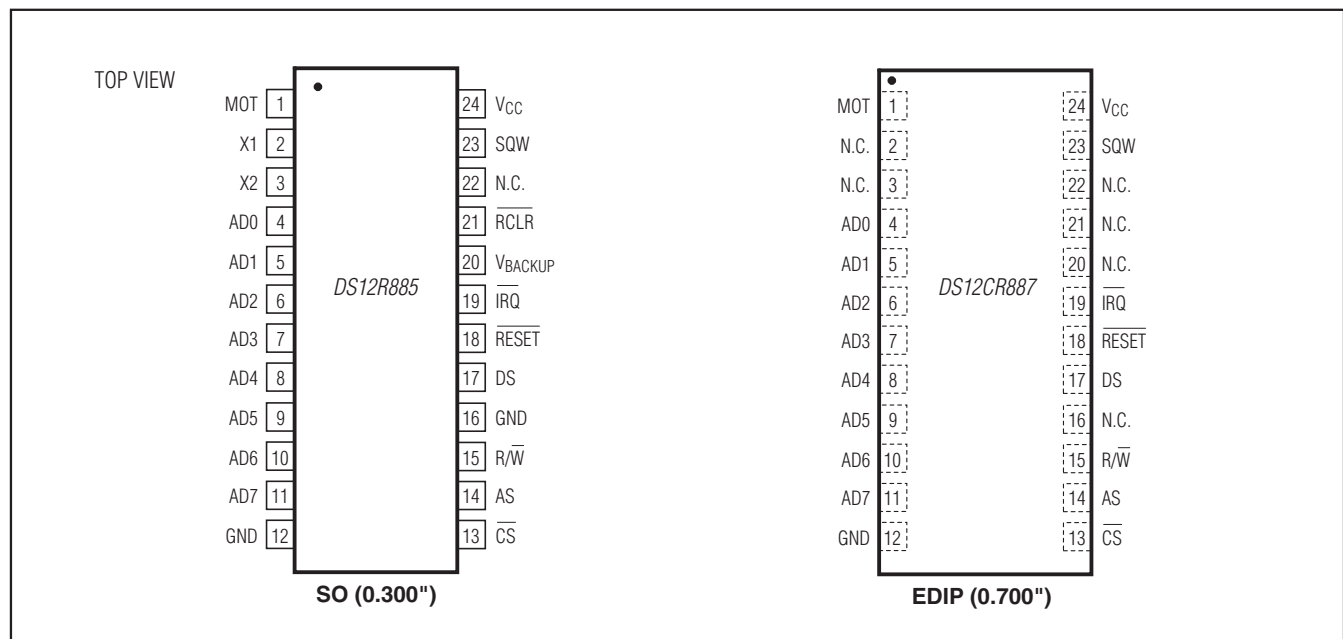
TOP VIEW

MOT 1
X1 2
X2 3
AD0 4
AD1 5
AD2 6
AD3 7
AD4 8
AD5 9
AD6 10
AD7 11
GND 12

24 $V_{CC}$
23 SQW
22 N.C.
21 $\overline{RCLR}$
20 $V_{BACKUP}$
19 $\overline{IRQ}$
18 $\overline{RESET}$
17 DS
16 GND
15 $R/\overline{W}$
14 AS
13 $\overline{CS}$

DS12R885

SO (0.300")

MOT 1
N.C. 2
N.C. 3
AD0 4
AD1 5
AD2 6
AD3 7
AD4 8
AD5 9
AD6 10
AD7 11
GND 12

24 $V_{CC}$
23 SQW
22 N.C.
21 N.C.
20 N.C.
19 $\overline{IRQ}$
18 $\overline{RESET}$
17 DS
16 N.C.
15 $R/\overline{W}$
14 AS
13 $\overline{CS}$

DS12CR887

EDIP (0.700")